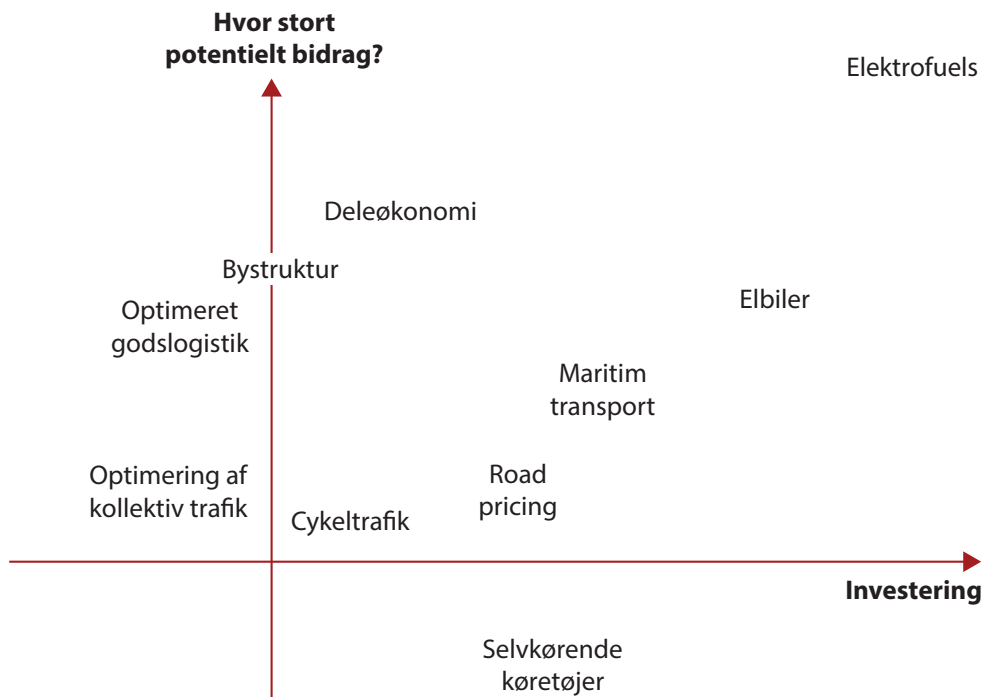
Hvor stort potentielt bidrag?

Elektrofuels

Deleøkonomi

Bystruktur

Elbiler

Optimeret godslogistik

Maritim transport

Optimering af kollektiv trafik

Road pricing

Cykeltrafik

Investering

Selvkørende køretøjer